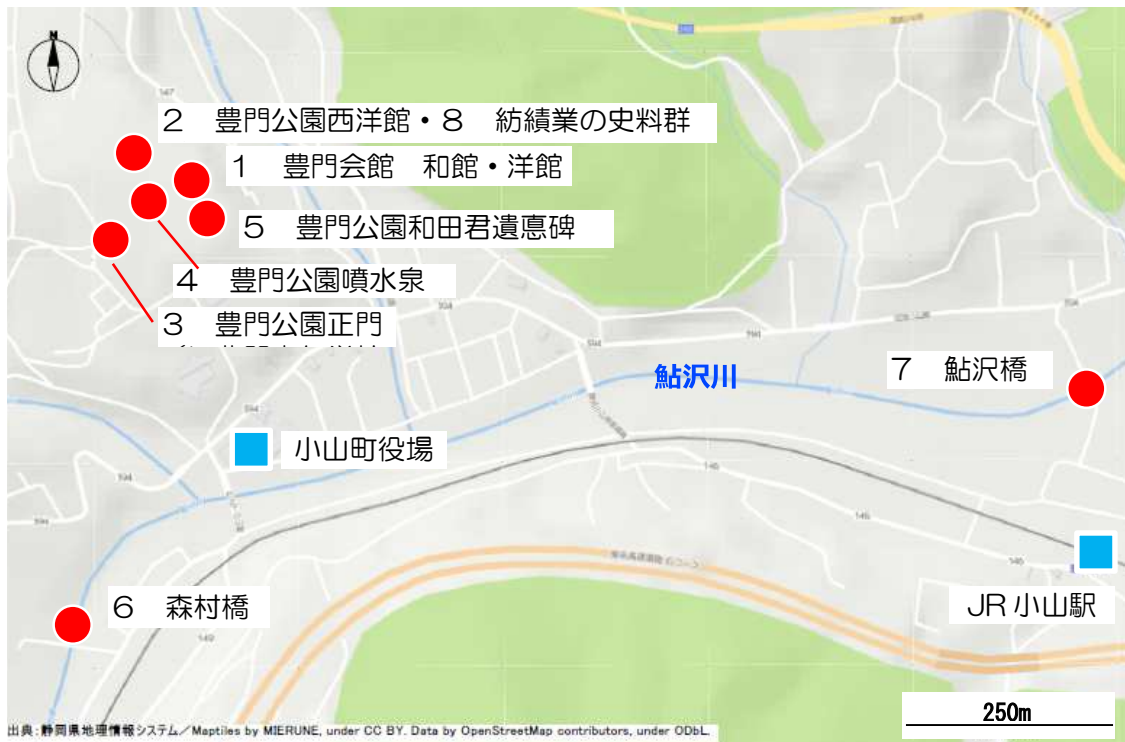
N

2　豊門公園西洋館・8　紡績業の史料群

1　豊門会館　和館・洋館

5　豊門公園和田君遺悳碑

4　豊門公園噴水泉

3　豊門公園正門

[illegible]

鮎沢川

7　鮎沢橋

小山町役場

6　森村橋

JR 小山駅

250m

出典：静岡県地理情報システム／Maptiles by MIERUNE, under CC BY. Data by OpenStreetMap contributors, under ODbL.